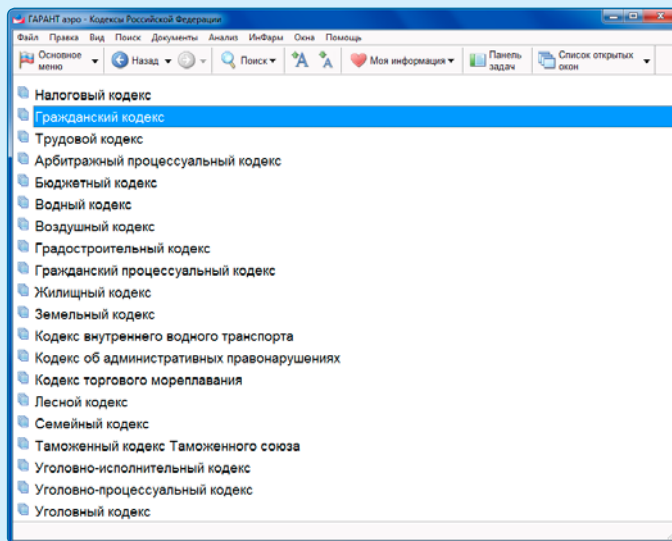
ГАРАНТ аэро - Кодексы Российской Федерации

Файл Правка Вид Поиск Документы Анализ ИнФармы Окна Помощь

Основное меню Назад Поиск Моя информация Панель задач Список открытых окон

Налоговый кодекс
Гражданский кодекс
Трудовой кодекс
Арбитражный процессуальный кодекс
Бюджетный кодекс
Водный кодекс
Воздушный кодекс
Градостроительный кодекс
Гражданский процессуальный кодекс
Жилищный кодекс
Земельный кодекс
Кодекс внутреннего водного транспорта
Кодекс об административных правонарушениях
Кодекс торгового мореплавания
Лесной кодекс
Семейный кодекс
Таможенный кодекс Таможенного союза
Уголовно-исполнительный кодекс
Уголовно-процессуальный кодекс
Уголовный кодекс